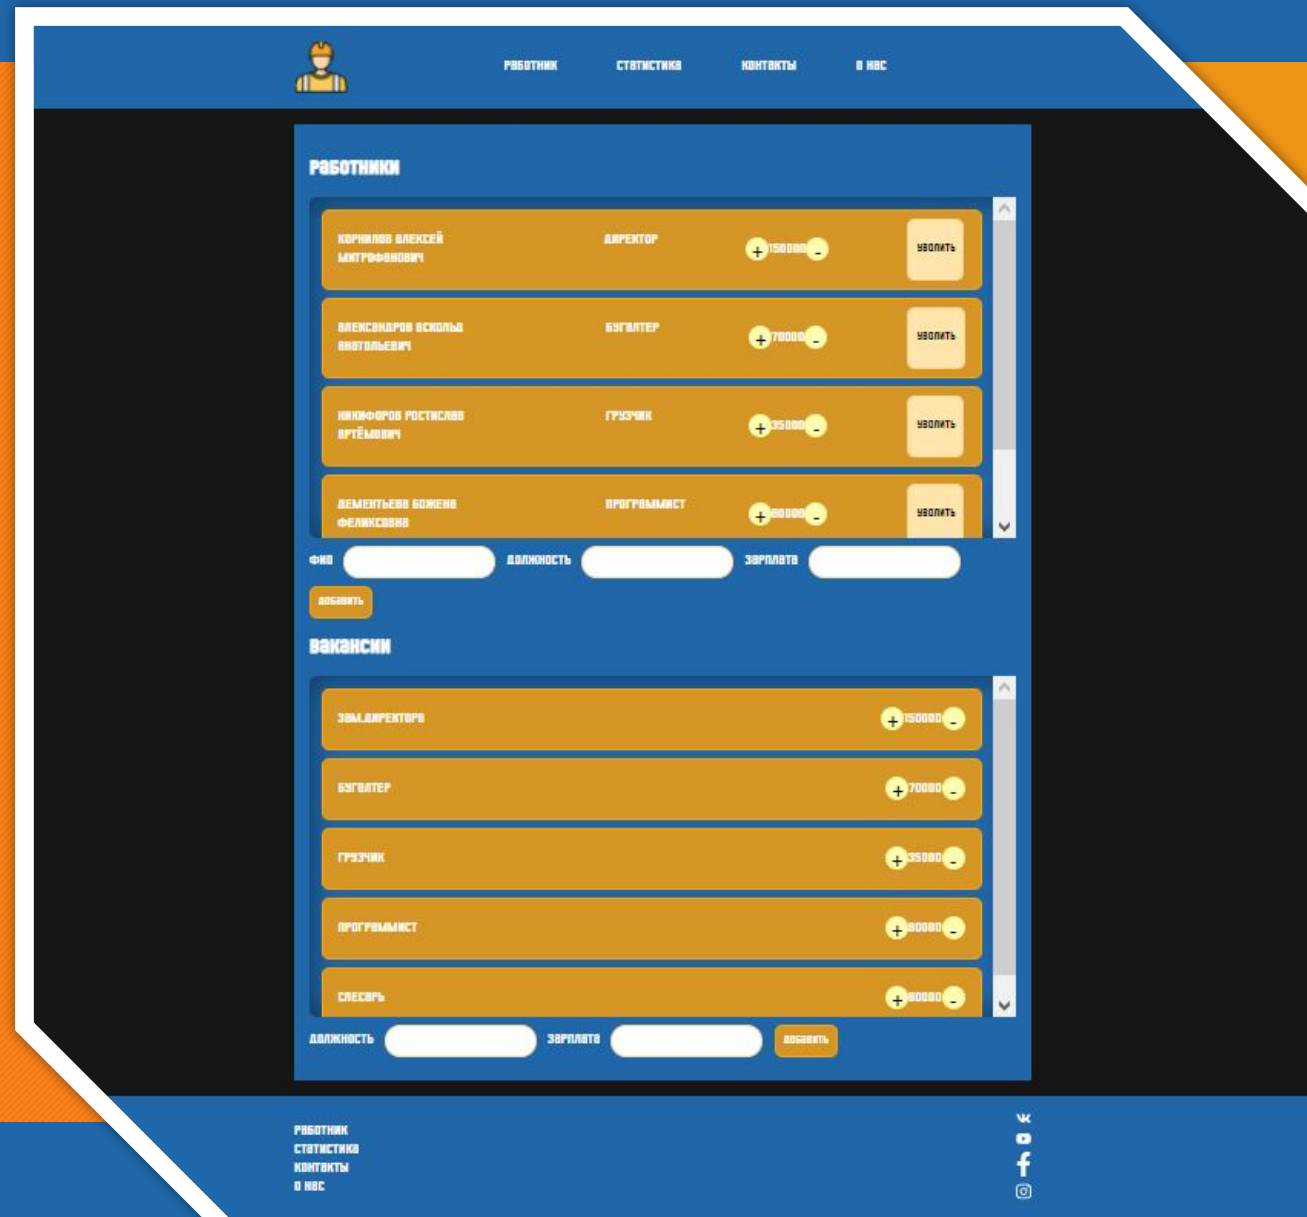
РАБОТНИК СТАТИСТИКА КОНТАКТЫ О НАС

РАБОТНИКИ

КОРНИЛОВ АЛЕКСЕЙ МИТРОФАНОВИЧ ДИРЕКТОР + 150000 - УВОЛИТЬ

АЛЕКСАНДРОВ ВСЕВОЛОД АНАТОЛЬЕВИЧ БУГАЛТЕР + 70000 - УВОЛИТЬ

НИКИФОРОВ РОСТИСЛАВ АРТЁМОВИЧ ГРУЗЧИК + 35000 - УВОЛИТЬ

ДЕМЕНТЬЕВА БОЖЕНА ФЕЛИКСОВНА ПРОГРАММИСТ + 80000 - УВОЛИТЬ

ФИО ДОЛЖНОСТЬ ЗАРПЛАТА

ДОБАВИТЬ

ВАКАНСИИ

ЗАМ.ДИРЕКТОРА + 150000 -

БУГАЛТЕР + 70000 -

ГРУЗЧИК + 35000 -

ПРОГРАММИСТ + 80000 -

СЛЕСАРЬ + 80000 -

ДОЛЖНОСТЬ ЗАРПЛАТА ДОБАВИТЬ

РАБОТНИК
СТАТИСТИКА
КОНТАКТЫ
О НАС